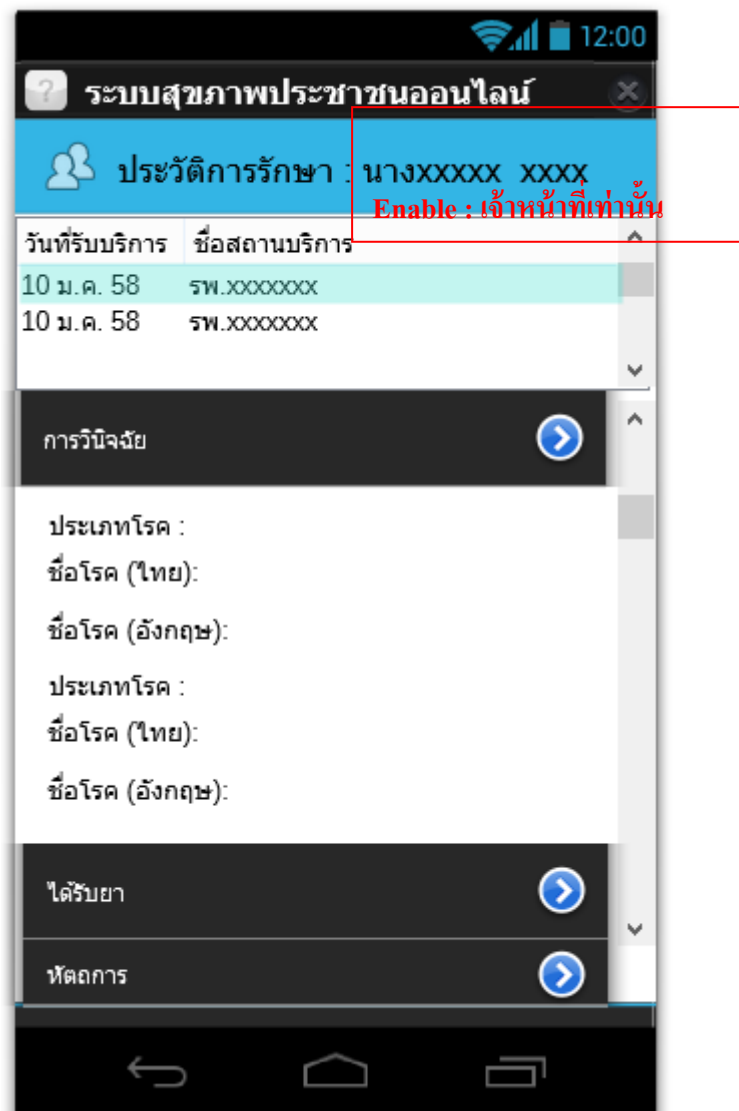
12:00

ระบบสุขภาพประชาชนออนไลน์

ประวัติการรักษา : นางxxxxx xxxx

Enable : เจ้าหน้าที่เท่านั้น

| วันที่รับบริการ | ชื่อสถานบริการ |
|---|---|
| 10 ม.ค. 58 | รพ.xxxxxxx |
| 10 ม.ค. 58 | รพ.xxxxxxx |

การวินิจฉัย

ประเภทโรค :
ชื่อโรค (ไทย):

ชื่อโรค (อังกฤษ):

ประเภทโรค :
ชื่อโรค (ไทย):

ชื่อโรค (อังกฤษ):

ได้รับยา

หัตถการ